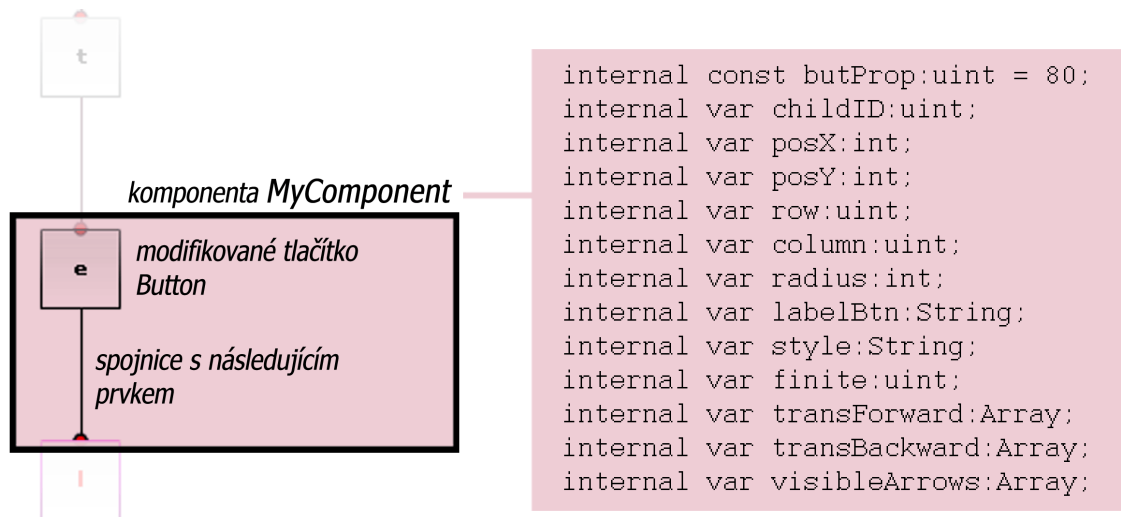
t

komponenta MyComponent

e

modifikované tlačítko Button

spojnice s následujícím prvkem

l

internal const butProp:uint = 80;
internal var childID:uint;
internal var posX:int;
internal var posY:int;
internal var row:uint;
internal var column:uint;
internal var radius:int;
internal var labelBtn:String;
internal var style:String;
internal var finite:uint;
internal var transForward:Array;
internal var transBackward:Array;
internal var visibleArrows:Array;